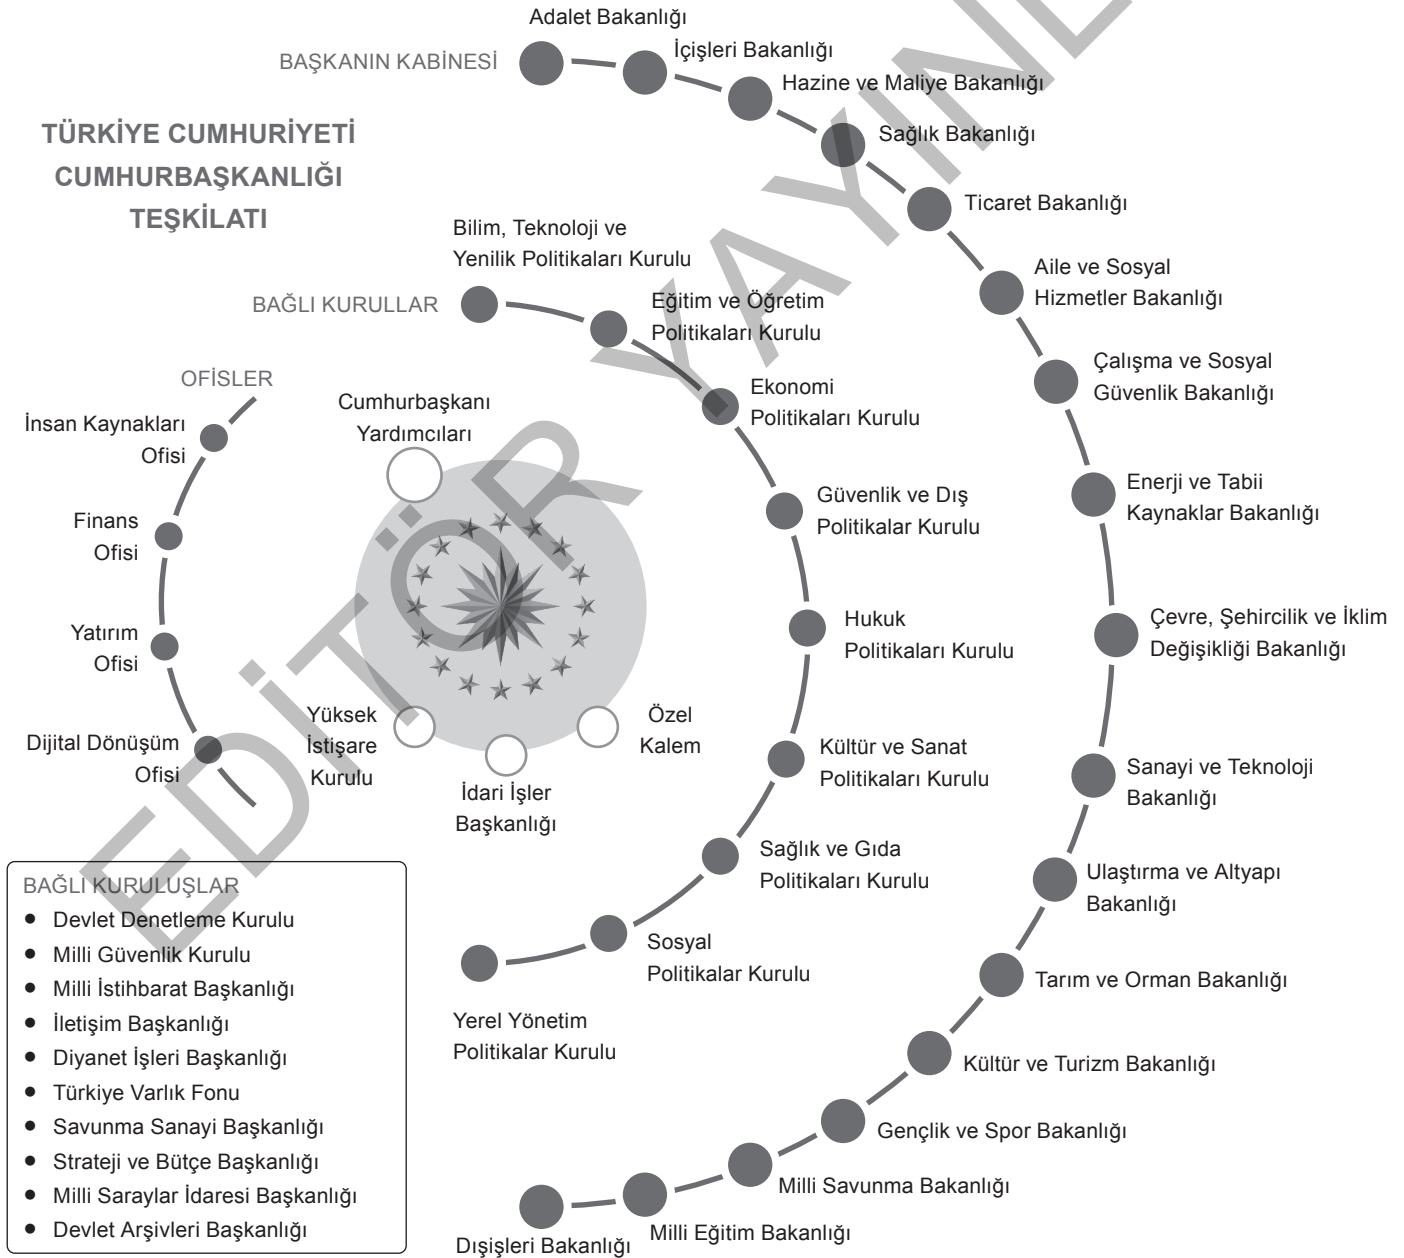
TÜRKİYE CUMHURİYETİ CUMHURBAŞKANLIĞI TEŞKİLATI

BAŞKANIN KABİNESİ

Adalet Bakanlığı

İçişleri Bakanlığı

Hazine ve Maliye Bakanlığı

Sağlık Bakanlığı

Ticaret Bakanlığı

Aile ve Sosyal Hizmetler Bakanlığı

Çalışma ve Sosyal Güvenlik Bakanlığı

Enerji ve Tabii Kaynaklar Bakanlığı

Çevre, Şehircilik ve İklim Değişikliği Bakanlığı

Sanayi ve Teknoloji Bakanlığı

Ulaştırma ve Altyapı Bakanlığı

Tarım ve Orman Bakanlığı

Kültür ve Turizm Bakanlığı

Gençlik ve Spor Bakanlığı

Milli Savunma Bakanlığı

Milli Eğitim Bakanlığı

Dışişleri Bakanlığı

BAĞLI KURULLAR

Bilim, Teknoloji ve Yenilik Politikaları Kurulu

Eğitim ve Öğretim Politikaları Kurulu

Ekonomi Politikaları Kurulu

Güvenlik ve Dış Politikalar Kurulu

Hukuk Politikaları Kurulu

Kültür ve Sanat Politikaları Kurulu

Sağlık ve Gıda Politikaları Kurulu

Sosyal Politikalar Kurulu

Yerel Yönetim Politikalar Kurulu

OFİSLER

İnsan Kaynakları Ofisi

Finans Ofisi

Yatırım Ofisi

Dijital Dönüşüm Ofisi

Cumhurbaşkanı Yardımcıları

Yüksek İstişare Kurulu

İdari İşler Başkanlığı

Özel Kalem

BAĞLI KURULUŞLAR
- Devlet Denetleme Kurulu
- Milli Güvenlik Kurulu
- Milli İstihbarat Başkanlığı
- İletişim Başkanlığı
- Diyanet İşleri Başkanlığı
- Türkiye Varlık Fonu
- Savunma Sanayi Başkanlığı
- Strateji ve Bütçe Başkanlığı
- Milli Saraylar İdaresi Başkanlığı
- Devlet Arşivleri Başkanlığı

EDİTÖR YAYINE